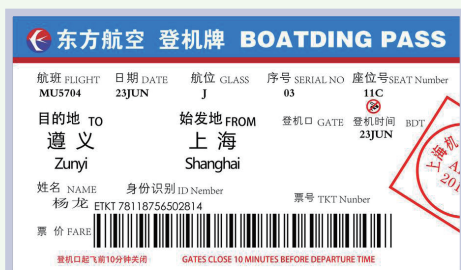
东方航空 登机牌 BOATDING PASS

航班 FLIGHT 日期 DATE 航位 GLASS 序号 SERIAL NO 座位号 SEAT Number
MU5704 23JUN J 03 11C

目的地 TO 始发地 FROM 登机口 GATE 登机时间 BDT
遵义 上海 23JUN
Zunyi Shanghai

姓名 NAME 身份识别 ID Nember 票号 TKT Nunber
杨龙 ETKT 7811875650281 4

票价 FARE

登机口起飞前10分钟关闭 GATES CLOSE 10 MINUTES BEFORE DEPARTURE TIME

上海机 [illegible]
A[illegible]
201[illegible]